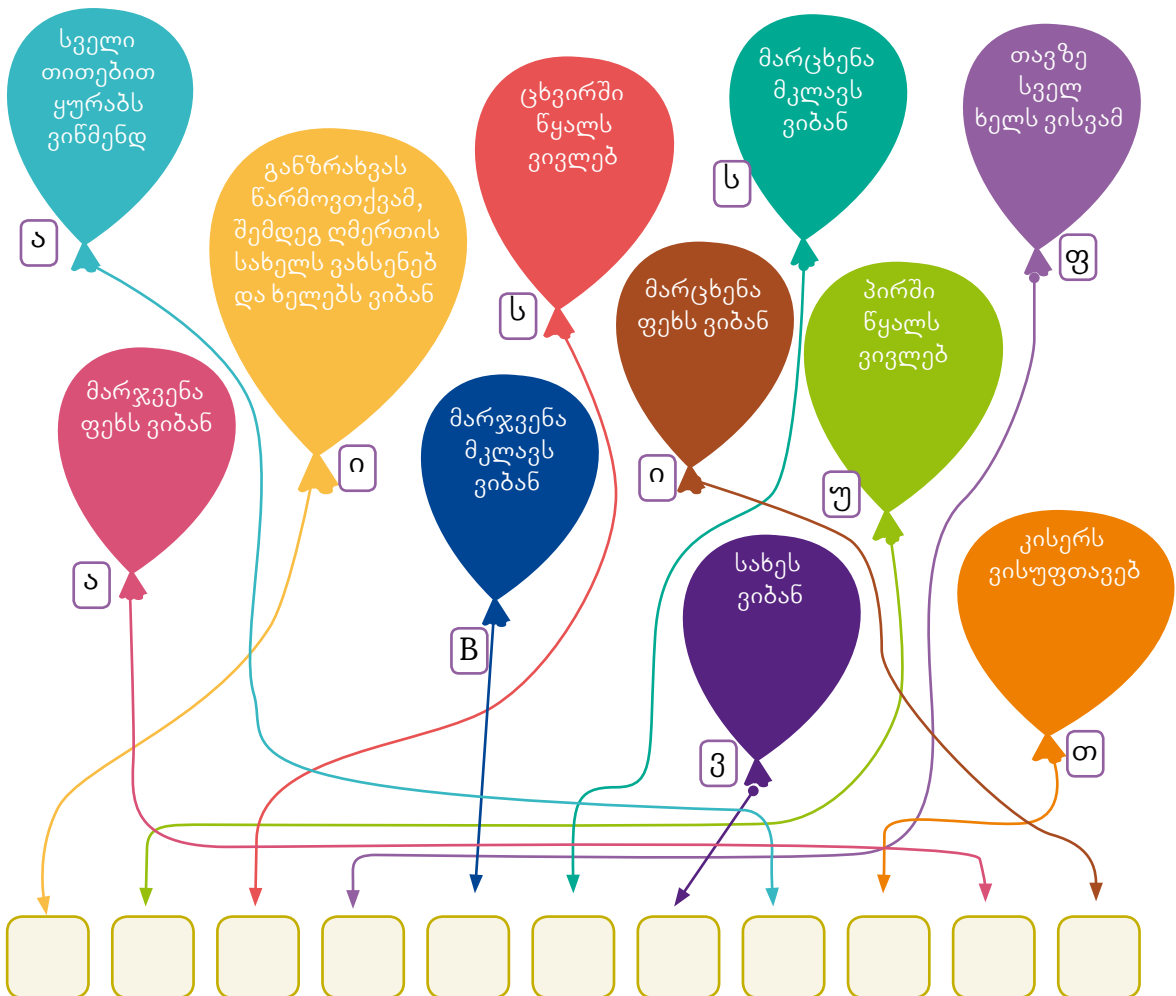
სველი თითებით ყურებს ვიწმენდ

ა

განზრახვას წარმოვთქვამ, შემდეგ ღმერთის სახელს ვახსენებ და ხელებს ვიბან

ი

ცხვირში წყალს ვივლებ

ს

მარცხენა მკლავს ვიბან

ს

თავზე სველ ხელს ვისვამ

ფ

მარჯვენა ფეხს ვიბან

ა

მარჯვენა მკლავს ვიბან

B

მარცხენა ფეხს ვიბან

ი

პირში წყალს ვივლებ

უ

სახეს ვიბან

ვ

კისერს ვისუფთავებ

თ